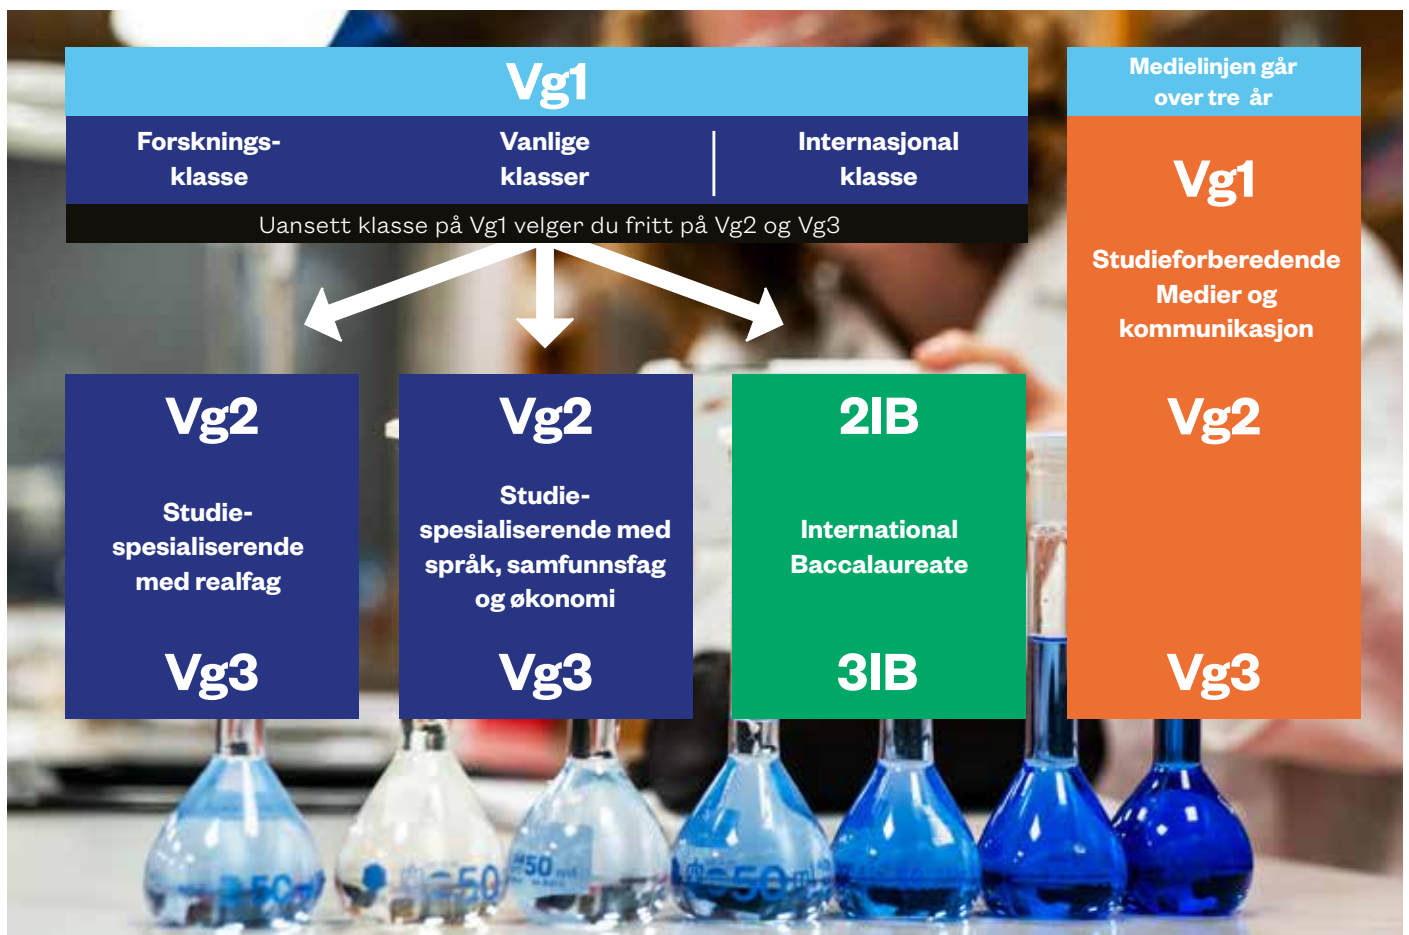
Vg1

Forskningsklasse

Vanlige klasser

Internasjonal klasse

Uansett klasse på Vg1 velger du fritt på Vg2 og Vg3

Medielinjen går over tre år

Vg1

Studieforberedende Medier og kommunikasjon

Vg2

Vg3

Vg2

Studiespesialiserende med realfag

Vg3

Vg2

Studiespesialiserende med språk, samfunnsfag og økonomi

Vg3

2IB

International Baccalaureate

3IB